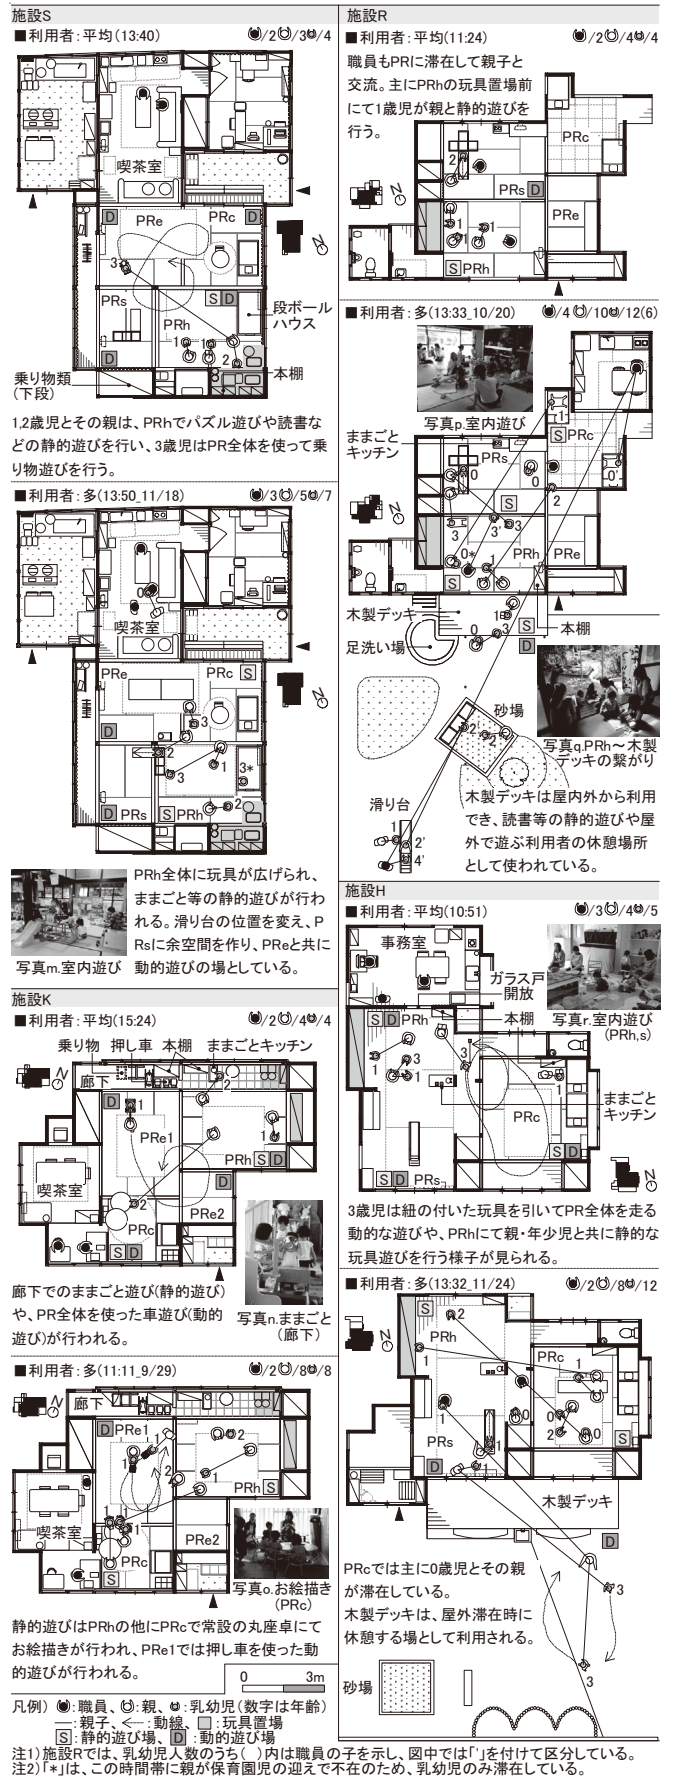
施設S
■利用者：平均(13:40) /2 /3 /4

喫茶室
PRe PRc
D D
3
段ボールハウス
PRs
S D
PRh
1 1 2
乗り物類（下段）
本棚

1,2歳児とその親は、PRhでパズル遊びや読書などの静的遊びを行い、3歳児はPR全体を使って乗り物遊びを行う。

■利用者：多(13:50_11/18) /3 /5 /7

喫茶室
PRe PRc S
3
2
3
3*
D PRs S PRh

PRh全体に玩具が広げられ、ままごと等の静的遊びが行われる。滑り台の位置を変え、PRsに余空間を作り、PReと共に動的遊びの場としている。
写真m.室内遊び

施設K
■利用者：平均(15:24) /2 /4 /4
乗り物 押し車 本棚 ままごとキッチン
廊下
1 2
PRe1
1
喫茶室
PRh S D
2
PRe2
PRc
S D

廊下でのままごと遊び(静的遊び)や、PR全体を使った車遊び(動的遊び)が行われる。
写真n.ままごと（廊下）

■利用者：多(11:11_9/29) /2 /8 /8
廊下
D PRe1
2
1
PRh
喫茶室
PRe2
PRc
写真o.お絵描き（PRc）

静的遊びはPRhの他にPRcで常設の丸座卓にてお絵描きが行われ、PRe1では押し車を使った動的遊びが行われる。

0 3m

凡例）：職員、：親、：乳幼児（数字は年齢）
―：親子、←：動線、▥：玩具置場
S：静的遊び場、D：動的遊び場

施設R
■利用者：平均(11:24) /2 /4 /4
職員もPRに滞在して親子と交流。主にPRhの玩具置場前にて1歳児が親と静的遊びを行う。
PRc
2
PRs D
1 1
PRe
S PRh

■利用者：多(13:33_10/20) /4 /10 /12(6)
写真p.室内遊び
ままごとキッチン
1
S PRc
PRs
0 0
S 2
3
0*
PRh PRe
木製デッキ
1
0 3
S 本棚
足洗い場
D
砂場
2' 2
写真q.PRh～木製デッキの繋がり
滑り台
1
2'
4'
木製デッキは屋内外から利用でき、読書等の静的遊びや屋外で遊ぶ利用者の休憩場所として使われている。

施設H
■利用者：平均(10:51) /3 /4 /5
事務室
ガラス戸開放
S D PRh 本棚
写真r.室内遊び（PRh,s）
3
1 3
PRc
ままごとキッチン
S D
PRs

3歳児は紐の付いた玩具を引いてPR全体を走る動的な遊びや、PRhにて親・年少児と共に静的な玩具遊びを行う様子が見られる。

■利用者：多(13:32_11/24) /2 /8 /12
S 2
PRh
PRc
1
1
0
0
PRs 2 0
D
木製デッキ
D
3
3
PRcでは主に0歳児とその親が滞在している。
木製デッキは、屋外滞在時に休憩する場として利用される。
砂場

注1) 施設Rでは、乳幼児人数のうち( )内は職員の子を示し、図中では「'」を付けて区分している。
注2)「*」は、この時間帯に親が保育園児の迎えで不在のため、乳幼児のみ滞在している。